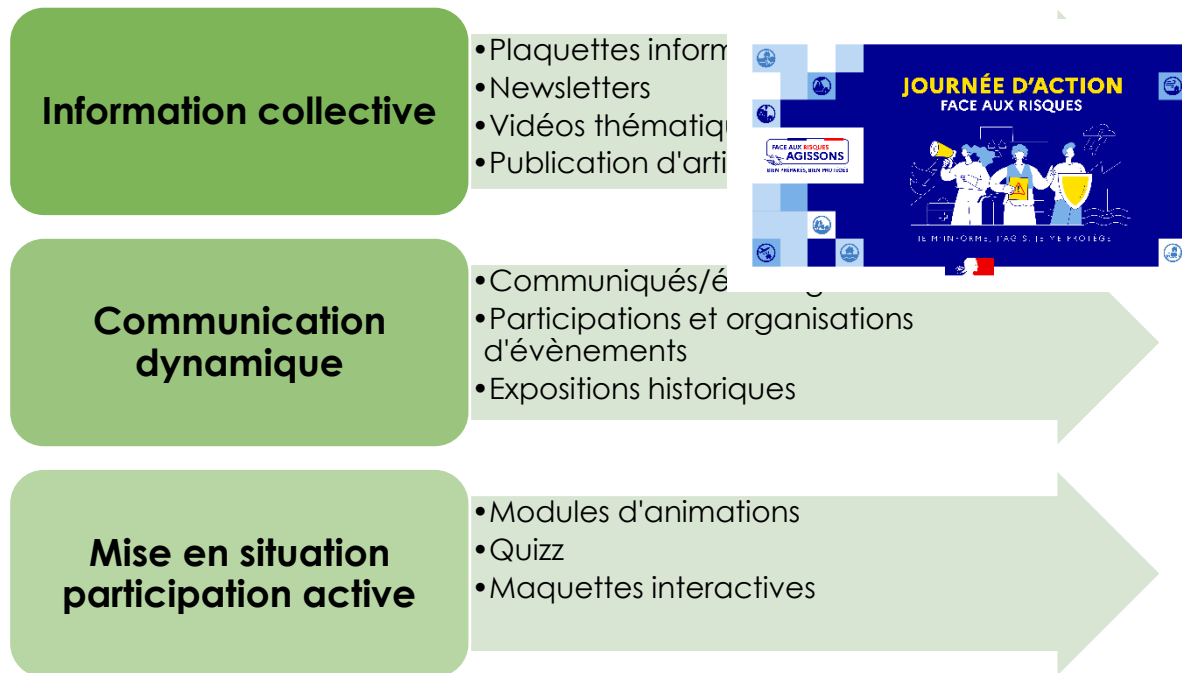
Information collective

•Plaquettes inform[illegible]
•Newsletters
•Vidéos thématiq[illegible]
•Publication d'arti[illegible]

JOURNÉE D'ACTION
FACE AUX RISQUES

FACE AUX RISQUES AGISSONS
BIEN PRÉPARÉS, BIEN PROTÉGÉS

JE M'INFORME, J'AGIS, JE ME PROTÈGE

Communication dynamique

•Communiqués/é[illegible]
•Participations et organisations d'évènements
•Expositions historiques

Mise en situation participation active

•Modules d'animations
•Quizz
•Maquettes interactives